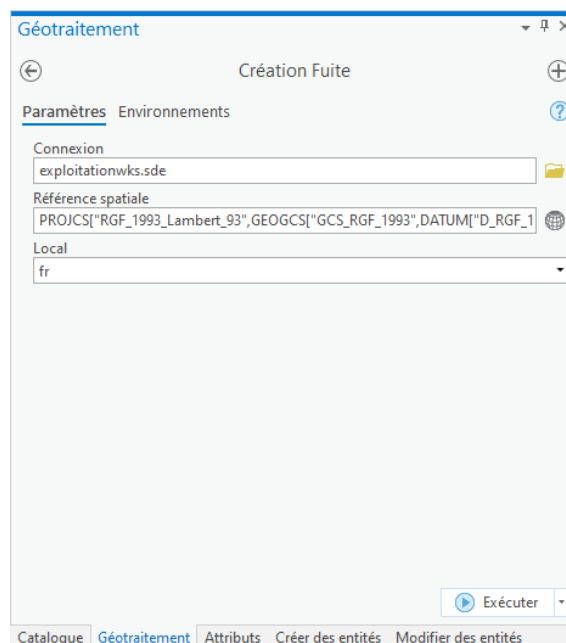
Géotraitement

Création Fuite

Paramètres Environnements

Connexion
exploitationwks.sde

Référence spatiale
PROJCS["RGF_1993_Lambert_93",GEOGCS["GCS_RGF_1993",DATUM["D_RGF_1

Local
fr

Exécuter

Catalogue Géotraitement Attributs Créer des entités Modifier des entités